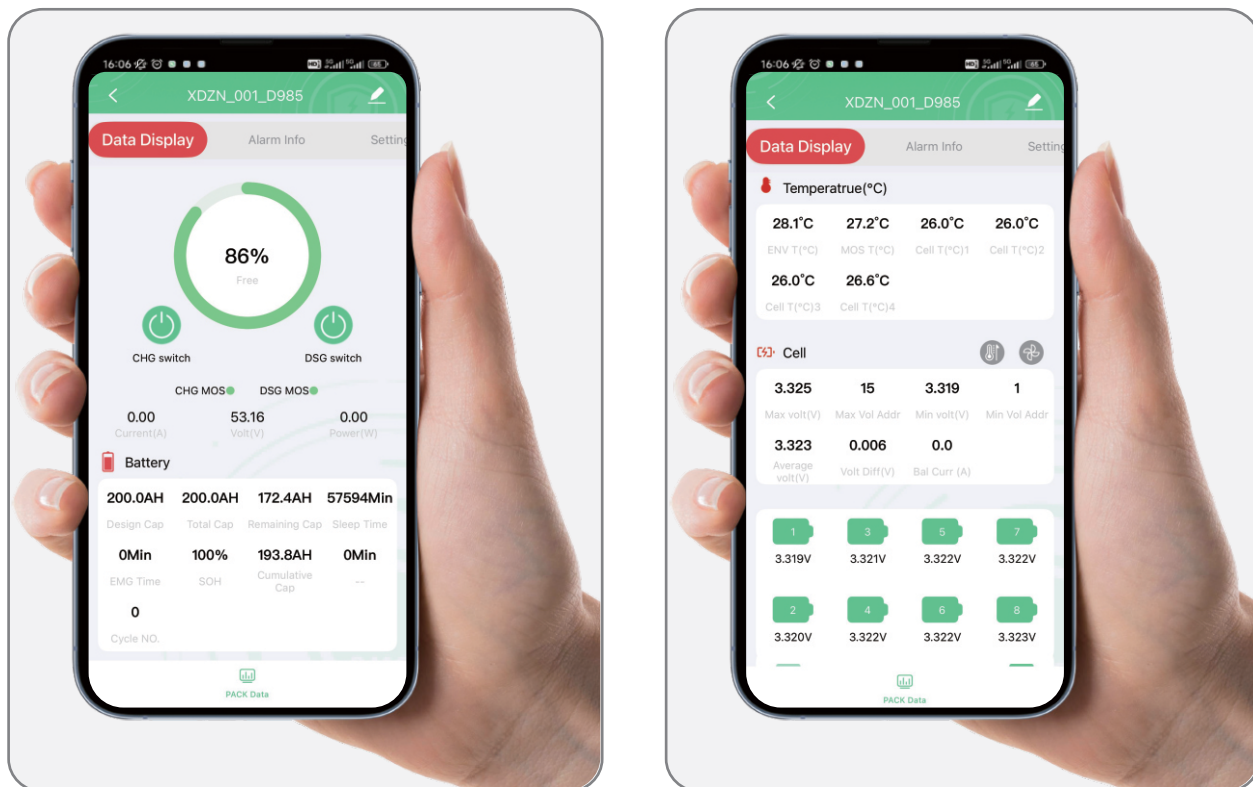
16:06

XDZN_001_D985

Data Display
Alarm Info
Setting

86%
Free

CHG switch
DSG switch

CHG MOS
DSG MOS

0.00
Current(A)
53.16
Volt(V)
0.00
Power(W)

Battery

| 200.0AH | 200.0AH | 172.4AH | 57594Min |
|---|---|---|---|
| Design Cap | Total Cap | Remaining Cap | Sleep Time |
| 0Min | 100% | 193.8AH | 0Min |
| EMG Time | SOH | Cumulative Cap | -- |
| 0 | | | |
| Cycle NO. | | | |

PACK Data

16:06

XDZN_001_D985

Data Display
Alarm Info
Setting

Temperatrue(°C)

| 28.1°C | 27.2°C | 26.0°C | 26.0°C |
|---|---|---|---|
| ENV T(°C) | MOS T(°C) | Cell T(°C)1 | Cell T(°C)2 |
| 26.0°C | 26.6°C | | |
| Cell T(°C)3 | Cell T(°C)4 | | |

Cell

| 3.325 | 15 | 3.319 | 1 |
|---|---|---|---|
| Max volt(V) | Max Vol Addr | Min volt(V) | Min Vol Addr |
| 3.323 | 0.006 | 0.0 | |
| Average volt(V) | Volt Diff(V) | Bal Curr (A) | |

| 1 | 3 | 5 | 7 |
|---|---|---|---|
| 3.319V | 3.321V | 3.322V | 3.322V |
| 2 | 4 | 6 | 8 |
| 3.320V | 3.322V | 3.322V | 3.323V |

PACK Data